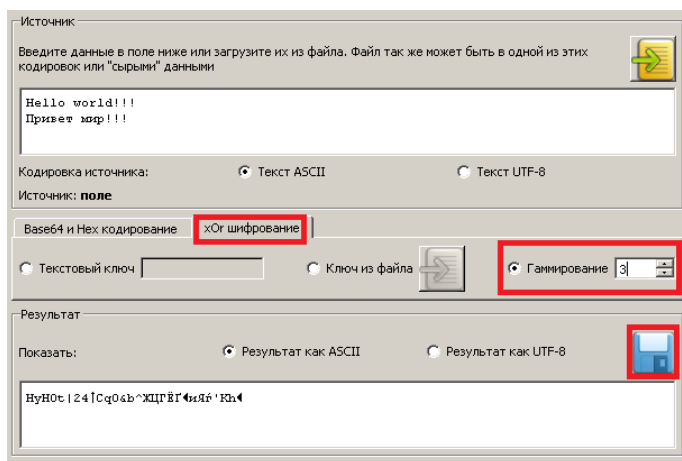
Источник

Введите данные в поле ниже или загрузите их из файла. Файл так же может быть в одной из этих кодировок или "сырыми" данными

Hello world!!!
Привет мир!!!

Кодировка источника: Текст ASCII Текст UTF-8

Источник: поле

Base64 и Hex кодирование | xOr шифрование

Текстовый ключ Ключ из файла Гаммирование 3

Результат

Показать: Результат как ASCII Результат как UTF-8

HyH0t|24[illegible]Cq0&b^ХЦГЁГ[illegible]иЯѓ'Kh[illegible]